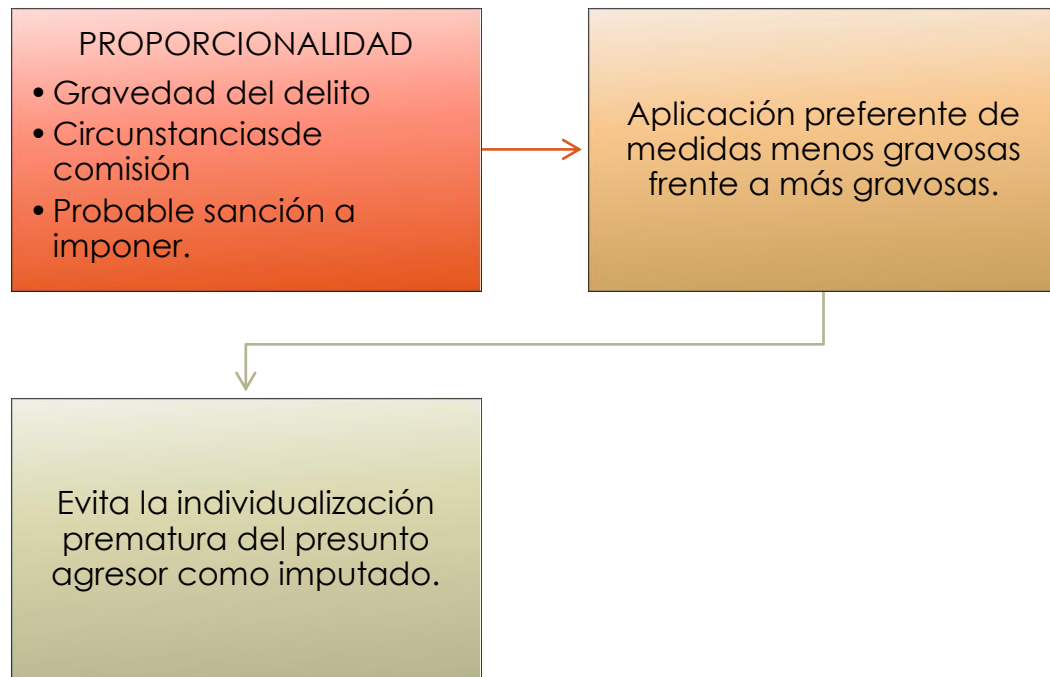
PROPORCIONALIDAD

• Gravedad del delito
• Circunstanciasde comisión
• Probable sanción a imponer.

Aplicación preferente de medidas menos gravosas frente a más gravosas.

Evita la individualización prematura del presunto agresor como imputado.